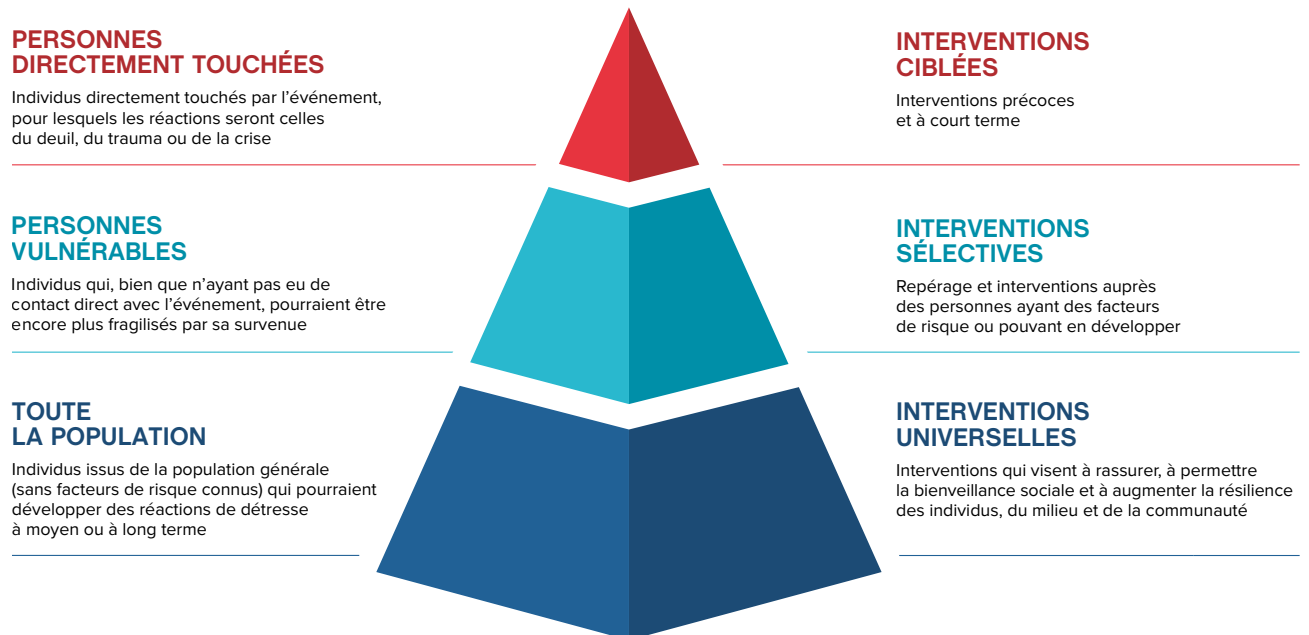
PERSONNES DIRECTEMENT TOUCHÉES

Individus directement touchés par l'événement, pour lesquels les réactions seront celles du deuil, du trauma ou de la crise

INTERVENTIONS CIBLÉES

Interventions précoces et à court terme

PERSONNES VULNÉRABLES

Individus qui, bien que n'ayant pas eu de contact direct avec l'événement, pourraient être encore plus fragilisés par sa survenue

INTERVENTIONS SÉLECTIVES

Repérage et interventions auprès des personnes ayant des facteurs de risque ou pouvant en développer

TOUTE LA POPULATION

Individus issus de la population générale (sans facteurs de risque connus) qui pourraient développer des réactions de détresse à moyen ou à long terme

INTERVENTIONS UNIVERSELLES

Interventions qui visent à rassurer, à permettre la bienveillance sociale et à augmenter la résilience des individus, du milieu et de la communauté